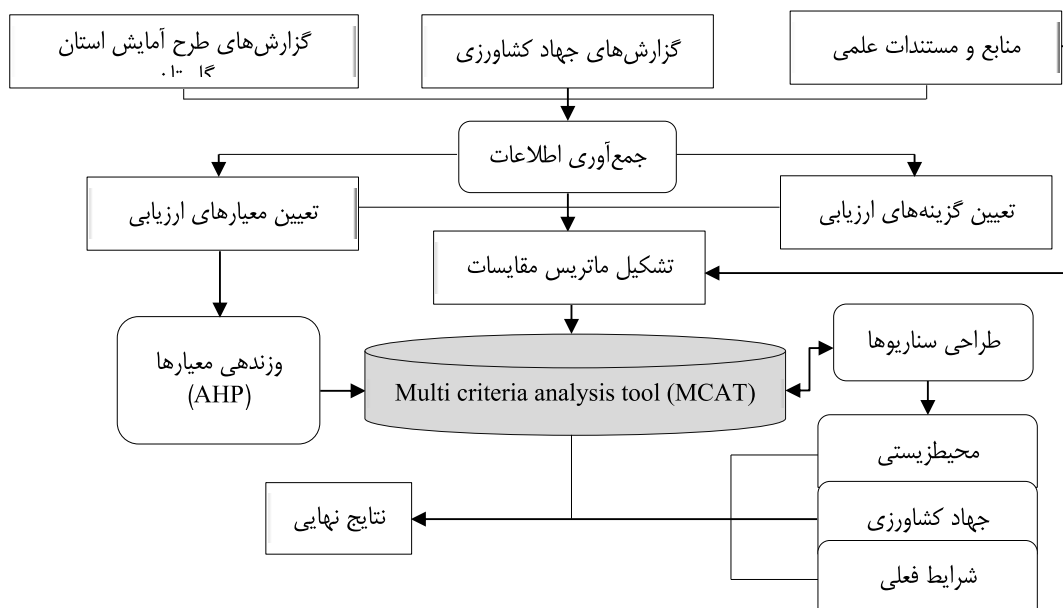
منابع و مستندات علمی

گزارش‌های جهاد کشاورزی

گزارش‌های طرح آمایش استان
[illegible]

جمع‌آوری اطلاعات

تعیین گزینه‌های ارزیابی

تعیین معیارهای ارزیابی

تشکیل ماتریس مقایسات

وزندهی معیارها
(AHP)

Multi criteria analysis tool (MCAT)

طراحی سناریوها

محیطزیستی

جهاد کشاورزی

شرایط فعلی

نتایج نهایی